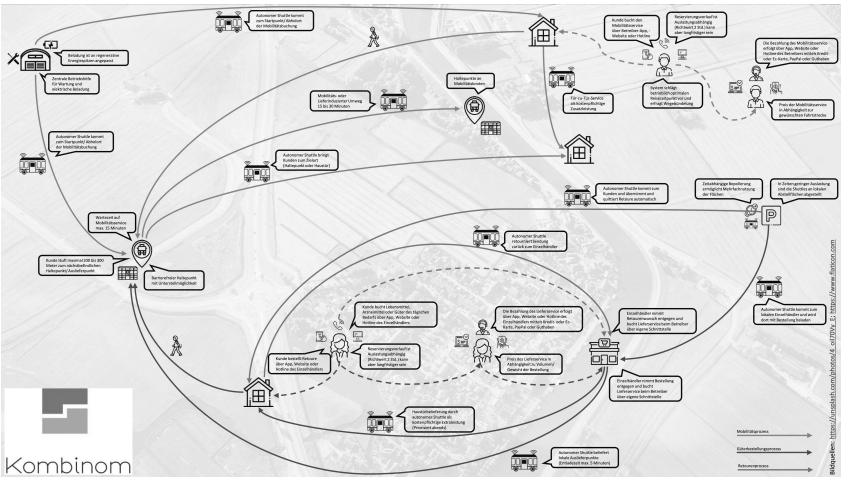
Autonomer Shuttle kommt zum Startpunkt/ Abholort der Mobilitätsbuchung

Beladung ist an regenerative Energiequellen angepasst

Zentrale Betriebshöfe für Wartung und elektrische Beladung

Autonomer Shuttle kommt zum Startpunkt/ Abholort der Mobilitätsbuchung

Kunde sucht den Mobilitätsservice über Betreiber-App, Website oder Hotline

Reservierungsanfrage Auslastungsabhängig (Richtwert 2 Std.) kann aber langfristiger sein

Die Bezahlung des Mobilitätsservice erfolgt über App, Website oder Hotline des Betreibers mittels Kredit- oder Ec-Karte, PayPal oder Guthaben

System schlägt betriebsoptimalen Reisezeitpunkt vor und erfragt Wegebündelung

Preis der Mobilitätsservice in Abhängigkeit zur gewünschten Fahrtstrecke

Haltepunkte an Mobilitätsrouten

Mobilitäts- oder Lieferrouten max. Umweg 15 bis 30 Minuten

Tür-zu-Tür-Service als kostenpflichtige Zusatzleistung

Autonomer Shuttle bringt Kunden zum Ziel (Haltepunkt oder Haustür)

Autonomer Shuttle kommt zum Kunden und übernimmt und quittiert Retoure automatisch

Zeitabhängige Repolierung ermöglicht Mehrfachnutzung der Flächen

In Zeiten geringer Auslastung sind die Shuttles an lokalen Abstellflächen abgestellt

Wartezeit auf Mobilitätsservice max. 15 Minuten

Kunde läuft maximal 200 bis 300 Meter zum nächstgelegenen Haltepunkt/ Ausstiegspunkt

Barrierefreier Haltepunkt mit Unterstellmöglichkeit

Autonomer Shuttle retourniert Sendung zurück zum Einzelhändler

Kunde bucht Lieferservice, Anmeldefenster über den täglichen Bedarf über App, Website oder Hotline des Einzelhändlers

Die Bezahlung des Lieferservice erfolgt über App, Website oder Hotline des Einzelhändlers mittels Kredit- oder Ec-Karte, PayPal oder Guthaben

Einzelhändler nimmt Retourenwunsch entgegen und bucht Lieferservice beim Betreiber über eigene Schnittstelle

Reservierungsanfrage Auslastungsabhängig (Richtwert 2 Std.) kann aber langfristiger sein

Preis des Lieferservice ist Abhängigkeit zu Volumen/ Gewicht der Bestellung

Kunde bestellt Retoure über App, Website oder Hotline des Einzelhändlers

Einzelhändler nimmt Bestellung entgegen und bucht Lieferservice beim Betreiber über eigene Schnittstelle

Autonomer Shuttle kommt zum lokalen Einzelhändler und wird dort mit Bestellung beladen

Haustürbelieferung durch autonome Shuttle als kostenpflichtige Zustellung (Prominent abweis)

Autonomer Shuttle beliefert lokale Ausgabestelle (Zeitabhängig max. 5 Minuten)

Mobilitätsprozess

Güterbestellungsprozess

Retourenprozess

Kombinom

Bildquellen: https://unsplash.com/photos/d_ot700v_E; https://www.flaticon.com